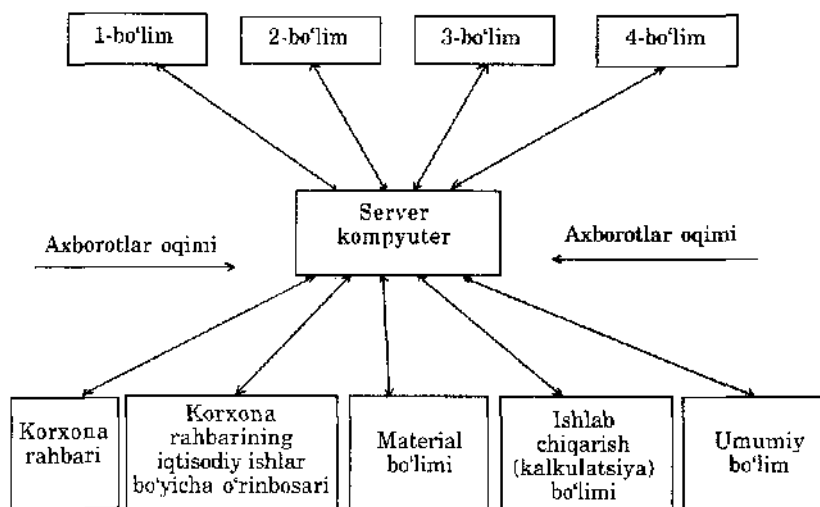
1-bo'lim

2-bo'lim

3-bo'lim

4-bo'lim

Server kompyuter

Axborotlar oqimi

Axborotlar oqimi

Korxona rahbari

Korxona rahbarining iqtisodiy ishlar bo'yicha o'rinbosari

Material bo'limi

Ishlab chiqarish (kalkulatsiya) bo'limi

Umumiy bo'lim